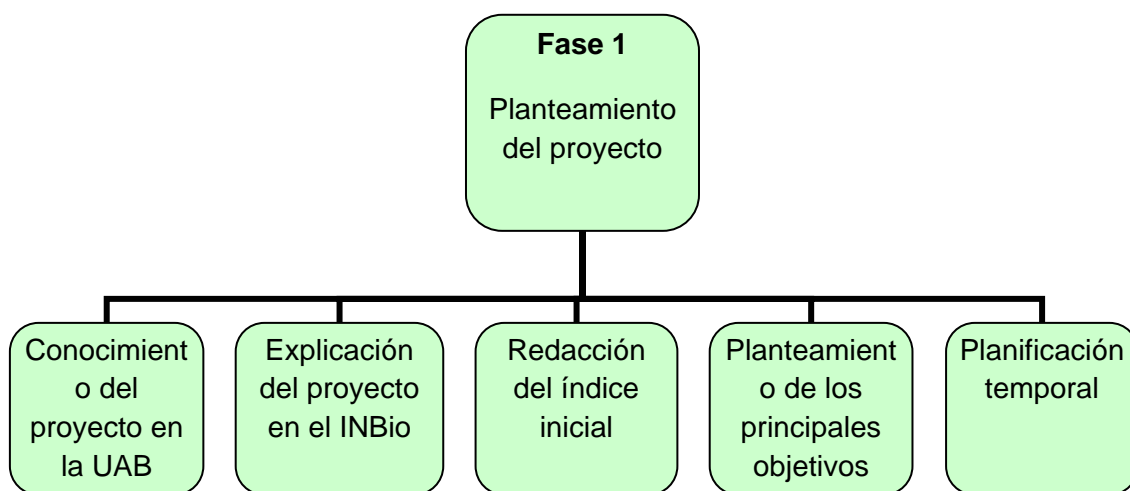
Fase 1

Planteamiento del proyecto

Conocimient o del proyecto en la UAB

Explicación del proyecto en el INBio

Redacción del índice inicial

Planteamient o de los principales objetivos

Planificación temporal